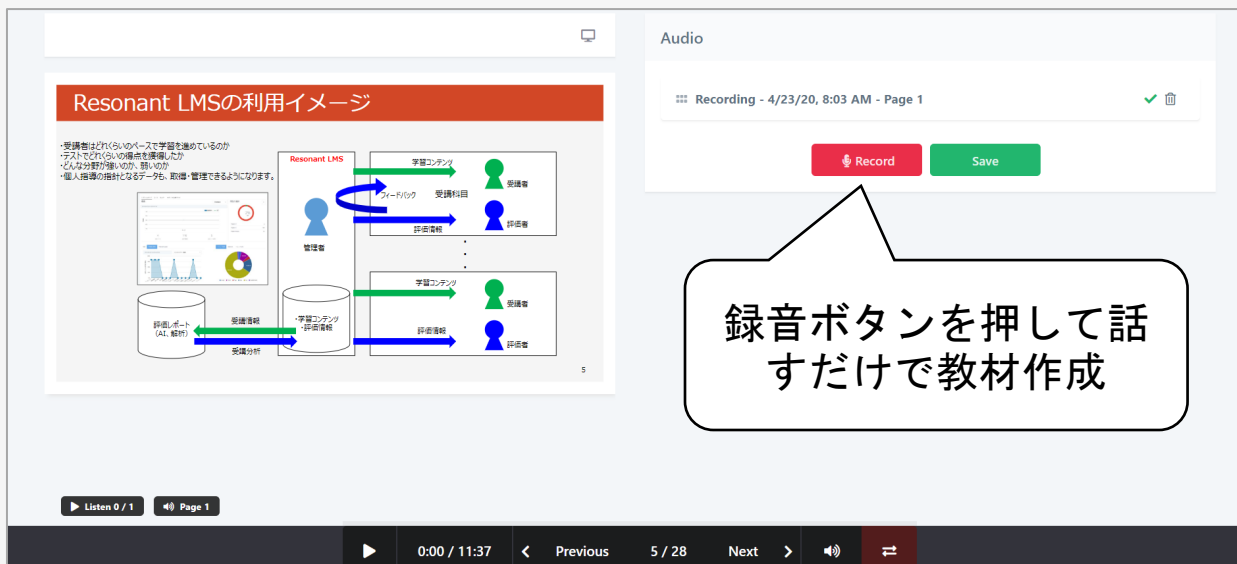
Resonant LMSの利用イメージ

・受講者はどれくらいのペースで学習を進めているのか
・テストでどれくらいの得点を獲得したか
・どんな分野が強いのか、弱いのか
・個人指導の指針となるデータも、取得・管理できるようになります。

Resonant LMS

管理者

学習コンテンツ
フィードバック
受講科目
評価情報
受講者
評価者

学習コンテンツ
評価情報
受講者
評価者

評価レポート
(AI、解析)
受講情報
受講分析
・学習コンテンツ
・評価情報

5

Audio

Recording - 4/23/20, 8:03 AM - Page 1

Record
Save

録音ボタンを押して話すだけで教材作成

Listen 0 / 1
Page 1

0:00 / 11:37
Previous
5 / 28
Next